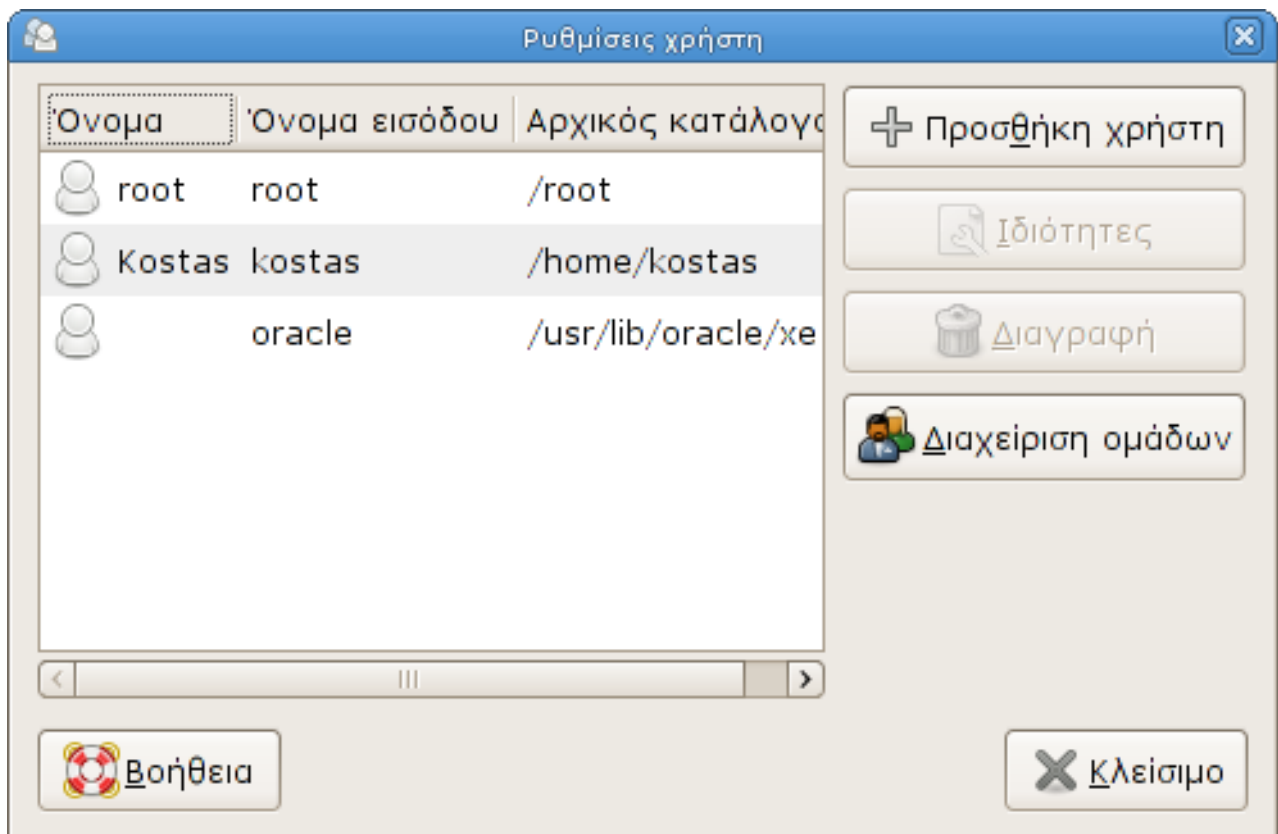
Ρυθμίσεις χρήστη

| Όνομα | Όνομα εισόδου | Αρχικός κατάλογο |
|---|---|---|
| root | root | /root |
| Kostas | kostas | /home/kostas |
| | oracle | /usr/lib/oracle/xe |

Προσθήκη χρήστη
Ιδιότητες
Διαγραφή
Διαχείριση ομάδων

Βοήθεια
Κλείσιμο